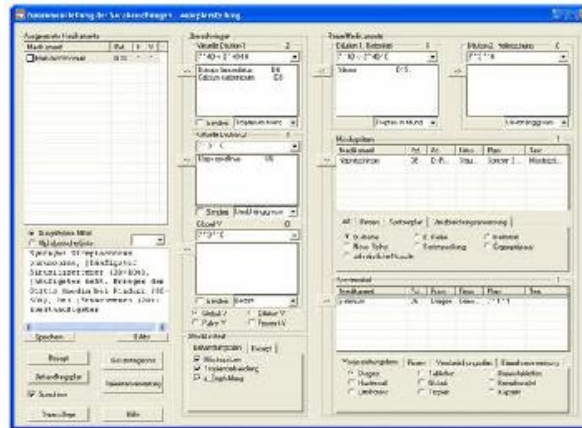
Datenverarbeitung der Verordnungen - ausgewählt

Ausgewählte Medikamente
Medikament | Rel. | V | V
Medikamentenname

Ausgewähltes Mittel
Maßeinheit

Speichern | Edit

Rezept
Behandlungsplan
Sonstiges

Verordnungen
Verordnung 1
Dosis 1
Ändern | Dosierung ändern

Verordnung 2
Ändern | Dosierung ändern

Global
Ändern | Ändern

Global V
Pulver V
Pulver IV

Medikament

Doppelmedikamente
Dosierung 1 Einheit
Dosierung 2 Einheit

Medikament
Medikament | Art | Ar. | Einh. | Plan | Text
Medikamente

Alle | Dosis | Verpackung | Verabreichungsart
Dosierung
Menge
Einheit

Medikament
Medikament | % | Dosis | Einh. | Plan | Text

Verordnungen | Dosis | Verabreichungsform | Einnahmeanweisung
Dragee
Tablette
Kapsel
Ampulle

Trennlinie | Hilfe